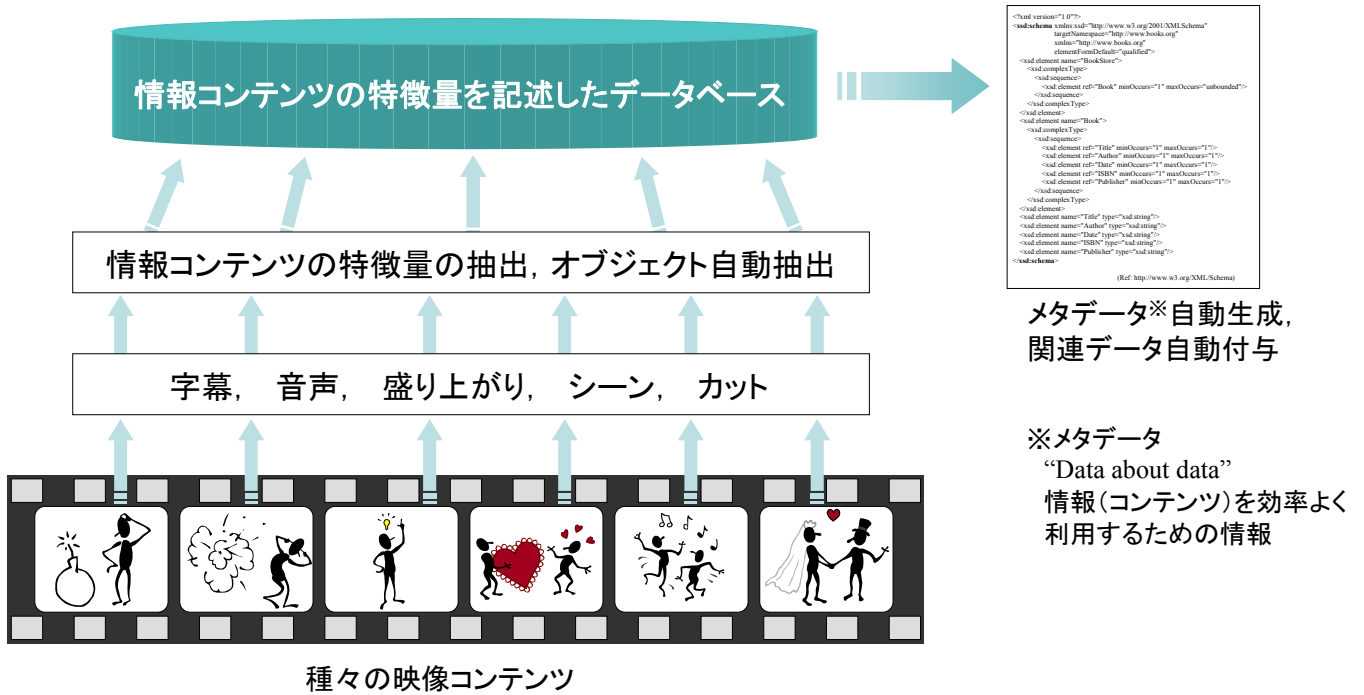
情報コンテンツの特徴量を記述したデータベース

<?xml version="1.0"?>
<xsd:schema xmlns:xsd="http://www.w3.org/2001/XMLSchema"
targetNamespace="http://www.books.org"
xmlns="http://www.books.org"
elementFormDefault="qualified">
<xsd:element name="BookStore">
<xsd:complexType>
<xsd:sequence>
<xsd:element ref="Book" minOccurs="1" maxOccurs="unbounded"/>
</xsd:sequence>
</xsd:complexType>
</xsd:element>
<xsd:element name="Book">
<xsd:complexType>
<xsd:sequence>
<xsd:element ref="Title" minOccurs="1" maxOccurs="1"/>
<xsd:element ref="Author" minOccurs="1" maxOccurs="1"/>
<xsd:element ref="Date" minOccurs="1" maxOccurs="1"/>
<xsd:element ref="ISBN" minOccurs="1" maxOccurs="1"/>
<xsd:element ref="Publisher" minOccurs="1" maxOccurs="1"/>
</xsd:sequence>
</xsd:complexType>
</xsd:element>
<xsd:element name="Title" type="xsd:string"/>
<xsd:element name="Author" type="xsd:string"/>
<xsd:element name="Date" type="xsd:string"/>
<xsd:element name="ISBN" type="xsd:string"/>
<xsd:element name="Publisher" type="xsd:string"/>
</xsd:schema>
(Ref: http://www.w3.org/XML/Schema)

メタデータ※自動生成，関連データ自動付与

情報コンテンツの特徴量の抽出，オブジェクト自動抽出

字幕， 音声， 盛り上がり， シーン， カット

※メタデータ
"Data about data"
情報（コンテンツ）を効率よく利用するための情報

種々の映像コンテンツ